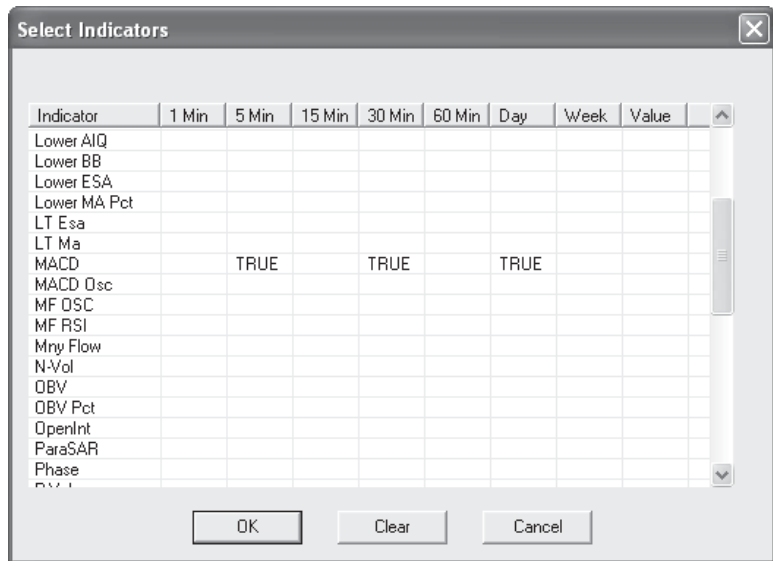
Select Indicators

| Indicator | 1 Min | 5 Min | 15 Min | 30 Min | 60 Min | Day | Week | Value |
|---|---|---|---|---|---|---|---|---|
| Lower AIQ | | | | | | | | |
| Lower BB | | | | | | | | |
| Lower ESA | | | | | | | | |
| Lower MA Pct | | | | | | | | |
| LT Esa | | | | | | | | |
| LT Ma | | | | | | | | |
| MACD | | TRUE | | TRUE | | TRUE | | |
| MACD Osc | | | | | | | | |
| MF OSC | | | | | | | | |
| MF RSI | | | | | | | | |
| Mny Flow | | | | | | | | |
| N-Vol | | | | | | | | |
| OBV | | | | | | | | |
| OBV Pct | | | | | | | | |
| OpenInt | | | | | | | | |
| ParaSAR | | | | | | | | |
| Phase | | | | | | | | |
| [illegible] | | | | | | | | |

OK Clear Cancel